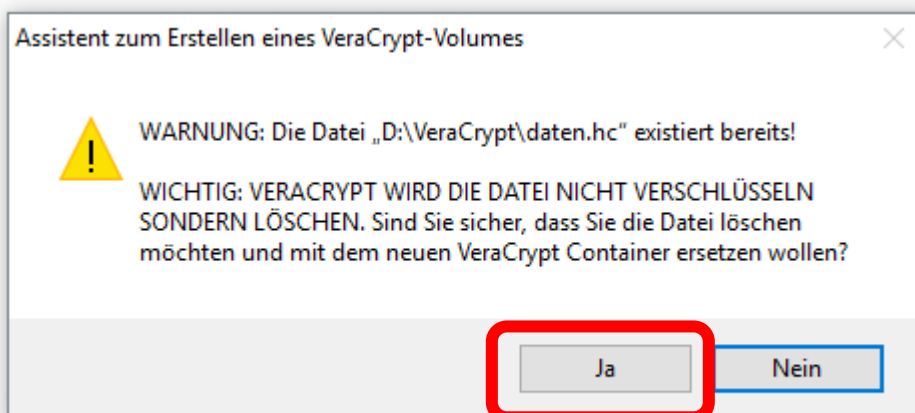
Assistent zum Erstellen eines VeraCrypt-Volumes

WARNUNG: Die Datei „D:\VeraCrypt\daten.hc“ existiert bereits!

WICHTIG: VERACRYPT WIRD DIE DATEI NICHT VERSCHLÜSSELN SONDERN LÖSCHEN. Sind Sie sicher, dass Sie die Datei löschen möchten und mit dem neuen VeraCrypt Container ersetzen wollen?

Ja

Nein